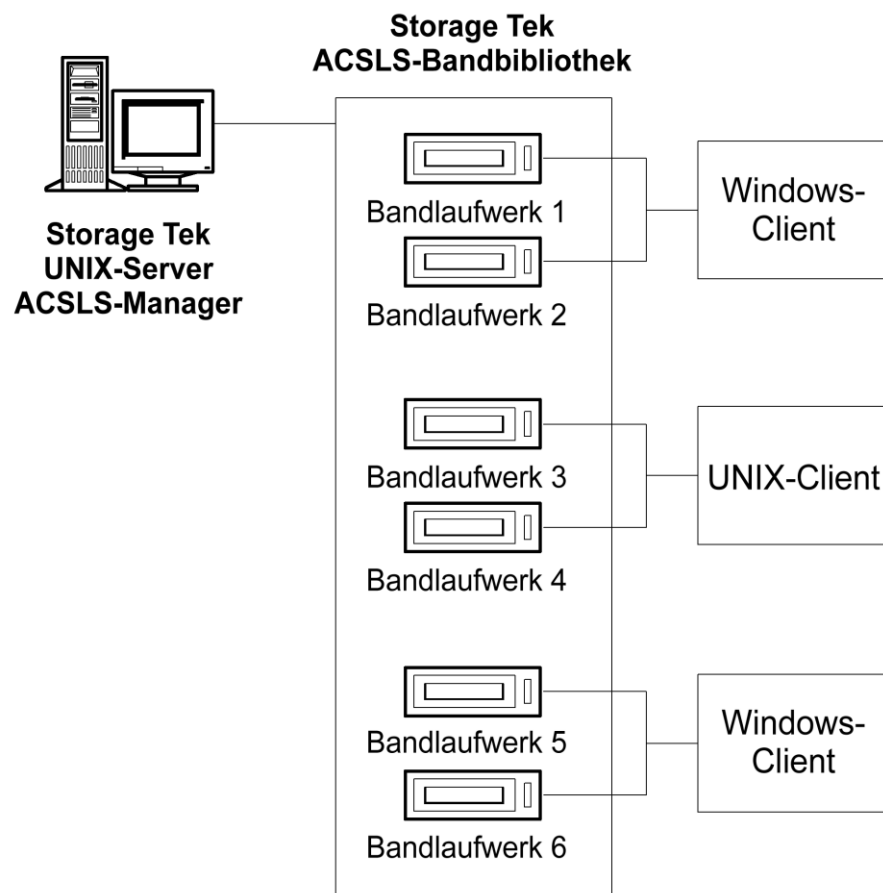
Storage Tek
ACSLS-Bandbibliothek

Storage Tek
UNIX-Server
ACSLS-Manager

Bandlaufwerk 1

Bandlaufwerk 2

Windows-Client

Bandlaufwerk 3

Bandlaufwerk 4

UNIX-Client

Bandlaufwerk 5

Bandlaufwerk 6

Windows-Client